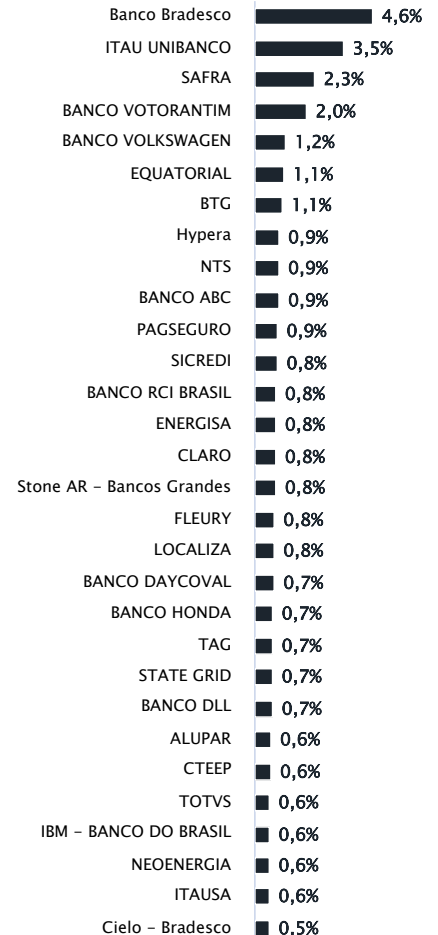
| | |
|---|---|
| Banco Bradesco | 4,6% |
| ITAU UNIBANCO | 3,5% |
| SAFRA | 2,3% |
| BANCO VOTORANTIM | 2,0% |
| BANCO VOLKSWAGEN | 1,2% |
| EQUATORIAL | 1,1% |
| BTG | 1,1% |
| Hypera | 0,9% |
| NTS | 0,9% |
| BANCO ABC | 0,9% |
| PAGSEGURO | 0,9% |
| SICREDI | 0,8% |
| BANCO RCI BRASIL | 0,8% |
| ENERGISA | 0,8% |
| CLARO | 0,8% |
| Stone AR - Bancos Grandes | 0,8% |
| FLEURY | 0,8% |
| LOCALIZA | 0,8% |
| BANCO DAYCOVAL | 0,7% |
| BANCO HONDA | 0,7% |
| TAG | 0,7% |
| STATE GRID | 0,7% |
| BANCO DLL | 0,7% |
| ALUPAR | 0,6% |
| CTEEP | 0,6% |
| TOTVS | 0,6% |
| IBM - BANCO DO BRASIL | 0,6% |
| NEOENERGIA | 0,6% |
| ITAUSA | 0,6% |
| Cielo - Bradesco | 0,5% |